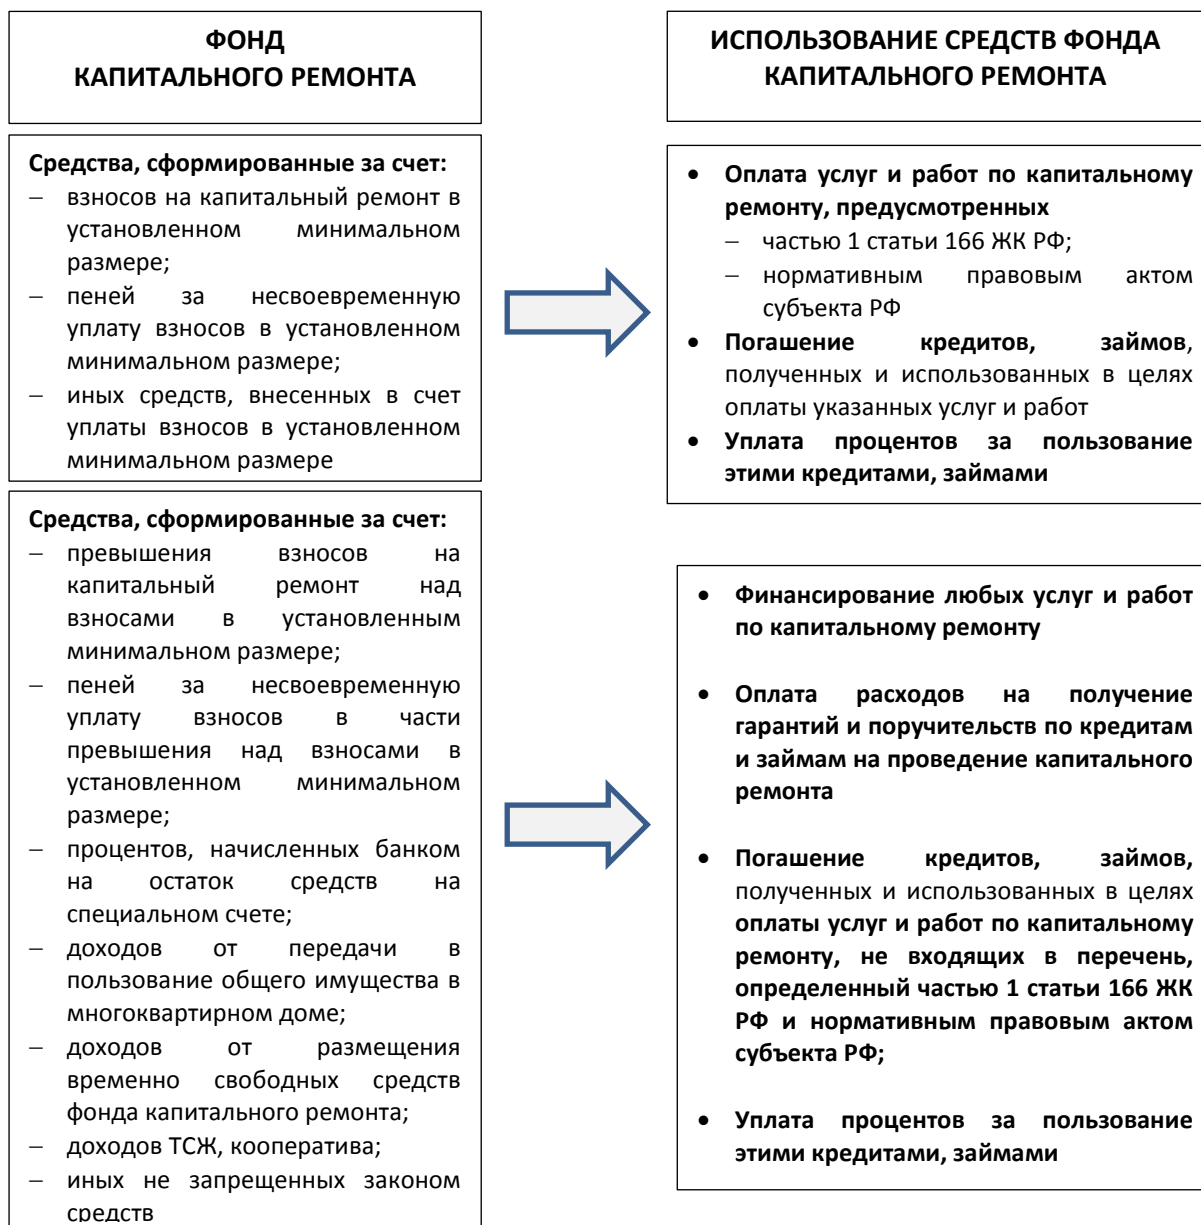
ФОНД
КАПИТАЛЬНОГО РЕМОНТА

Средства, сформированные за счет:
– взносов на капитальный ремонт в установленном минимальном размере;
– пеней за несвоевременную уплату взносов в установленном минимальном размере;
– иных средств, внесенных в счет уплаты взносов в установленном минимальном размере

Средства, сформированные за счет:
– превышения взносов на капитальный ремонт над взносами в установленным минимальном размере;
– пеней за несвоевременную уплату взносов в части превышения над взносами в установленном минимальном размере;
– процентов, начисленных банком на остаток средств на специальном счете;
– доходов от передачи в пользование общего имущества в многоквартирном доме;
– доходов от размещения временно свободных средств фонда капитального ремонта;
– доходов ТСЖ, кооператива;
– иных не запрещенных законом средств

ИСПОЛЬЗОВАНИЕ СРЕДСТВ ФОНДА
КАПИТАЛЬНОГО РЕМОНТА

• Оплата услуг и работ по капитальному ремонту, предусмотренных
– частью 1 статьи 166 ЖК РФ;
– нормативным правовым актом субъекта РФ
• Погашение кредитов, займов, полученных и использованных в целях оплаты указанных услуг и работ
• Уплата процентов за пользование этими кредитами, займами

• Финансирование любых услуг и работ по капитальному ремонту

• Оплата расходов на получение гарантий и поручительств по кредитам и займам на проведение капитального ремонта

• Погашение кредитов, займов, полученных и использованных в целях оплаты услуг и работ по капитальному ремонту, не входящих в перечень, определенный частью 1 статьи 166 ЖК РФ и нормативным правовым актом субъекта РФ;

• Уплата процентов за пользование этими кредитами, займами